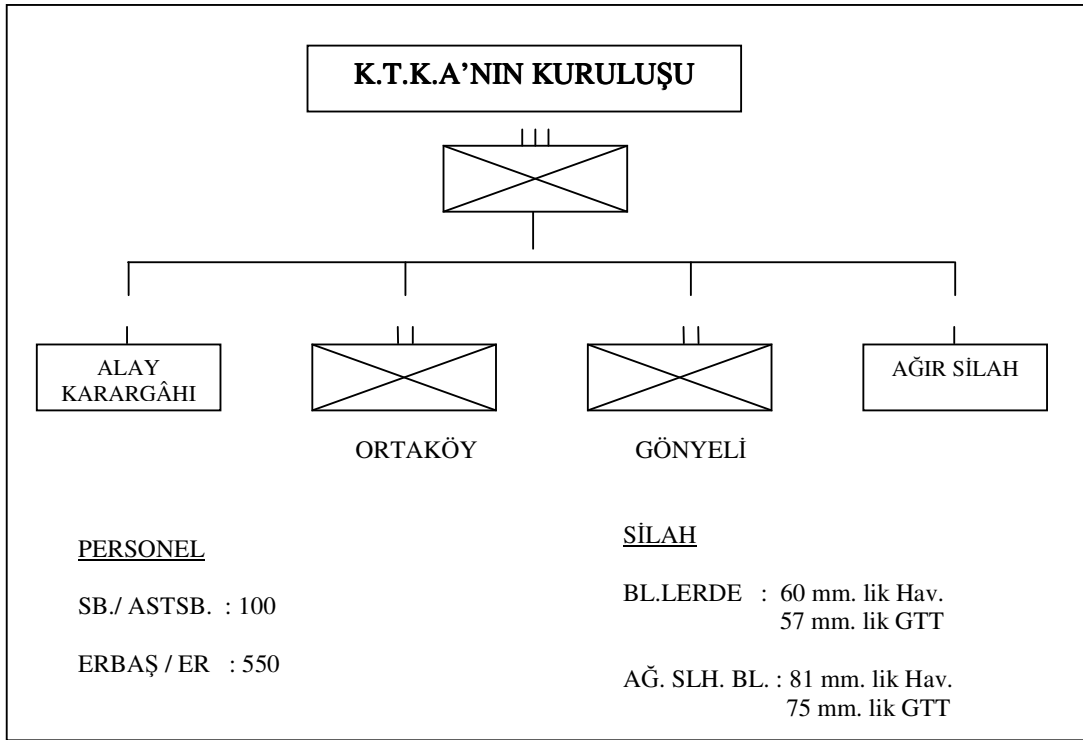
K.T.K.A'NIN KURULUŞU

III

I
ALAY KARARGÂHI

II
ORTAKÖY

II
GÖNYELİ

I
AĞIR SİLAH

PERSONEL

SB./ ASTSB. : 100

ERBAŞ / ER : 550

SİLAH

BL.LERDE : 60 mm. lik Hav.
57 mm. lik GTT

AĞ. SLH. BL. : 81 mm. lik Hav.
75 mm. lik GTT